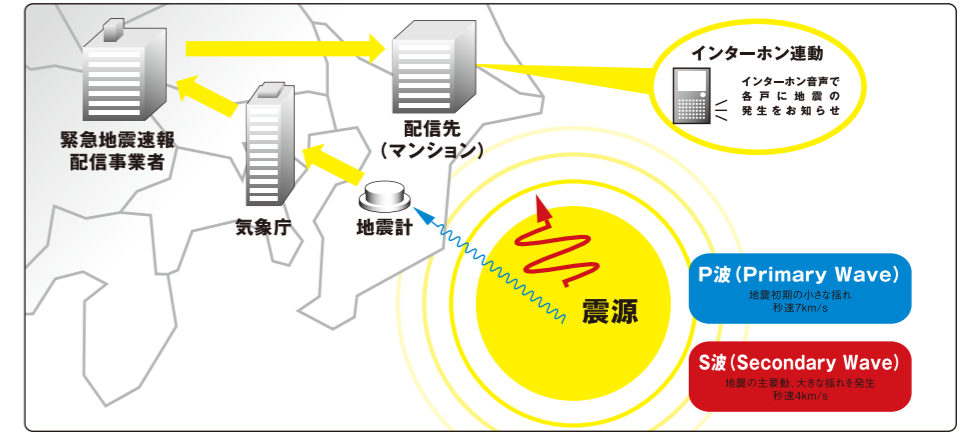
緊急地震速報
配信事業者

配信先
（マンション）

インターホン連動

インターホン音声で
各戸に地震の
発生をお知らせ

気象庁

地震計

震源

P波（Primary Wave）
地震初期の小さな揺れ
秒速7km/s

S波（Secondary Wave）
地震の主要動。大きな揺れを発生
秒速4km/s